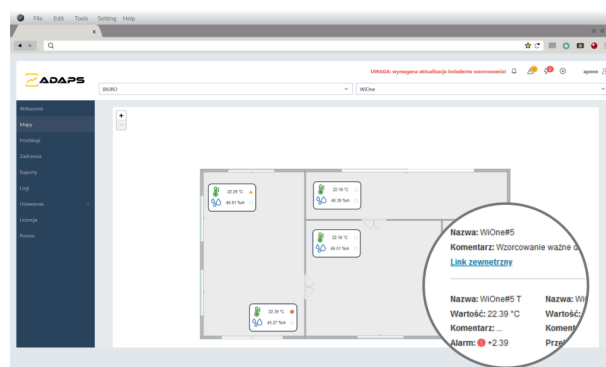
File Edit Tools Setting Help

ADAPS

UWAGA: wymagana aktualizacja świadectw wzorcowania!

apone

BIURO

WiOne

Wskazania
Mapy
Profilowy
Zdarzenia
Raporty
Logi
Ustawienia
Licencja
Pomoc

+
-

22.29 °C
46.81 %rh

22.18 °C
46.39 %rh

22.16 °C
46.51 %rh

22.35 °C
46.27 %rh

Nazwa: WiOne#5
Komentarz: Wzorcowanie ważne d
Link zewnetrzny

Nazwa: WiOne#5 T
Wartość: 22.39 °C
Komentarz: ...
Alarm: +2.39

Nazwa:
Wartość:
Koment
Przek